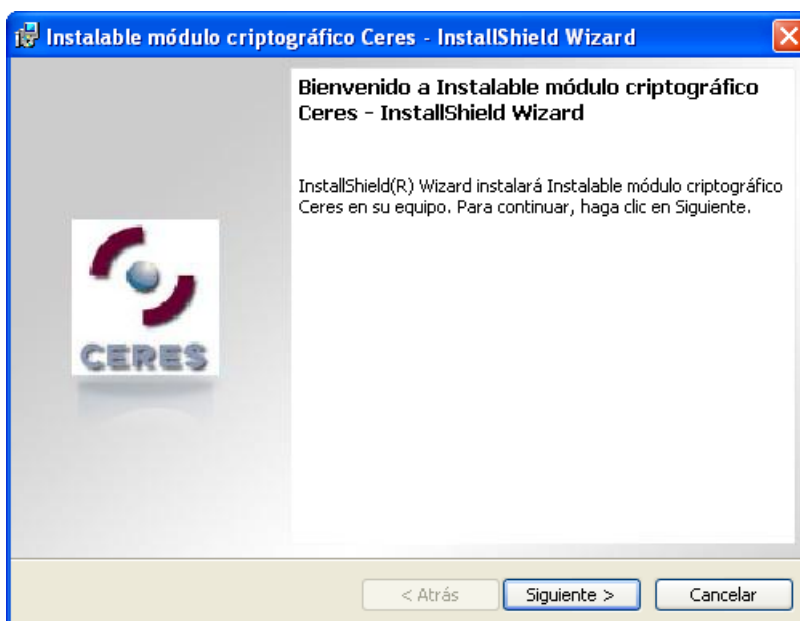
Instalable módulo criptográfico Ceres - InstallShield Wizard

CERES

Bienvenido a Instalable módulo criptográfico Ceres - InstallShield Wizard

InstallShield(R) Wizard instalará Instalable módulo criptográfico Ceres en su equipo. Para continuar, haga clic en Siguiente.

< Atrás
Siguiente >
Cancelar